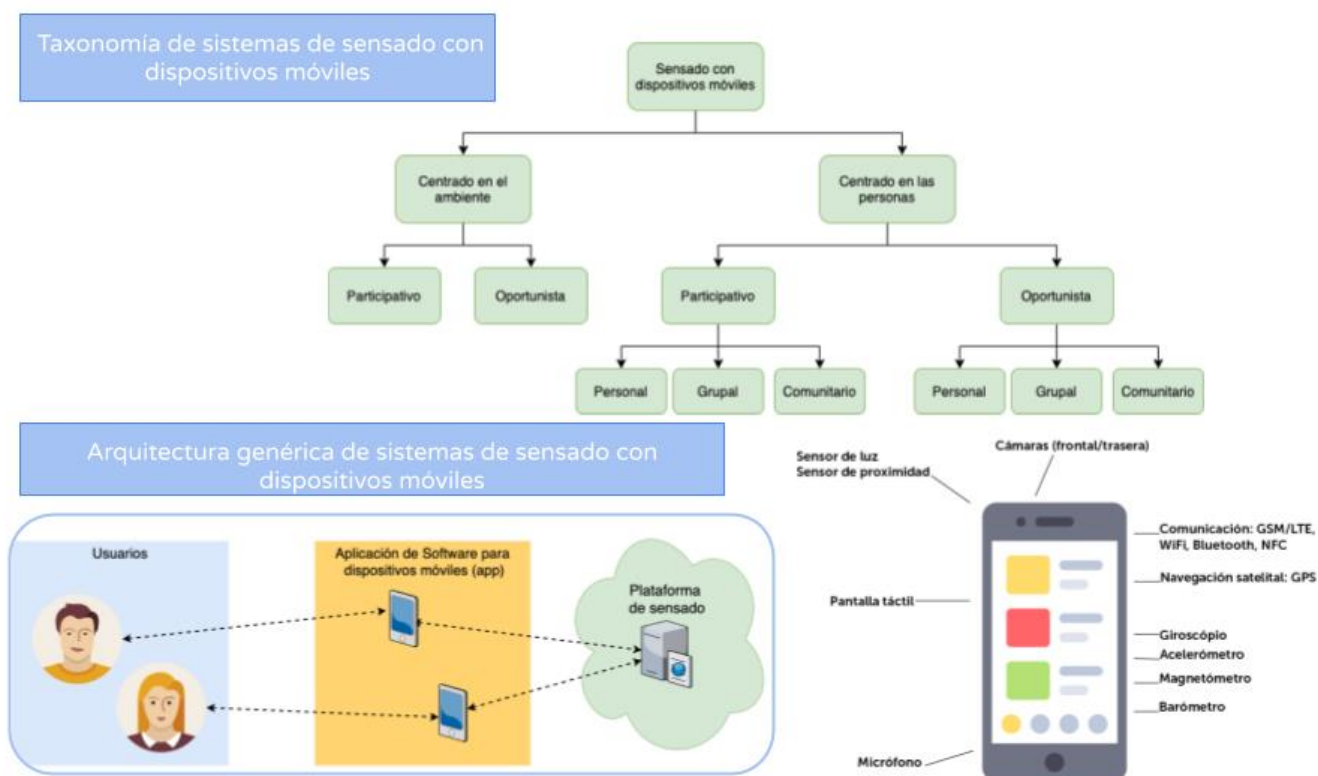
Taxonomía de sistemas de sensado con dispositivos móviles

Sensado con dispositivos móviles

Centrado en el ambiente

Centrado en las personas

Participativo

Oportunista

Participativo

Oportunista

Personal

Grupal

Comunitario

Personal

Grupal

Comunitario

Arquitectura genérica de sistemas de sensado con dispositivos móviles

Usuarios

Aplicación de Software para dispositivos móviles (app)

Plataforma de sensado

Sensor de luz
Sensor de proximidad

Cámaras (frontal/trasera)

Comunicación: GSM/LTE, WiFi, Bluetooth, NFC

Navegación satelital: GPS

Pantalla táctil

Giroscópio

Acelerómetro

Magnetómetro

Barómetro

Micrófono